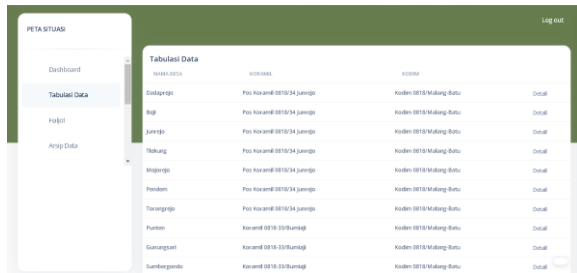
PETA SITUASI

Dashboard

Tabulasi Data

Falcon

Arsip Data

Log out

Tabulasi Data

| NAMA DESA | KORAMIL | KODIM | |
|---|---|---|---|
| Dadaprejo | Pos Koramil 0818/34 Junrejo | Kodim 0818/Malang-Batu | Detail |
| Beji | Pos Koramil 0818/34 Junrejo | Kodim 0818/Malang-Batu | Detail |
| Junrejo | Pos Koramil 0818/34 Junrejo | Kodim 0818/Malang-Batu | Detail |
| Tlekung | Pos Koramil 0818/34 Junrejo | Kodim 0818/Malang-Batu | Detail |
| Mojorejo | Pos Koramil 0818/34 Junrejo | Kodim 0818/Malang-Batu | Detail |
| Pendem | Pos Koramil 0818/34 Junrejo | Kodim 0818/Malang-Batu | Detail |
| Torongrejo | Pos Koramil 0818/34 Junrejo | Kodim 0818/Malang-Batu | Detail |
| Punten | Koramil 0818-33/Bumiaji | Kodim 0818/Malang-Batu | Detail |
| Gunungsari | Koramil 0818-33/Bumiaji | Kodim 0818/Malang-Batu | Detail |
| Sumbergondo | Koramil 0818-33/Bumiaji | Kodim 0818/Malang-Batu | Detail |